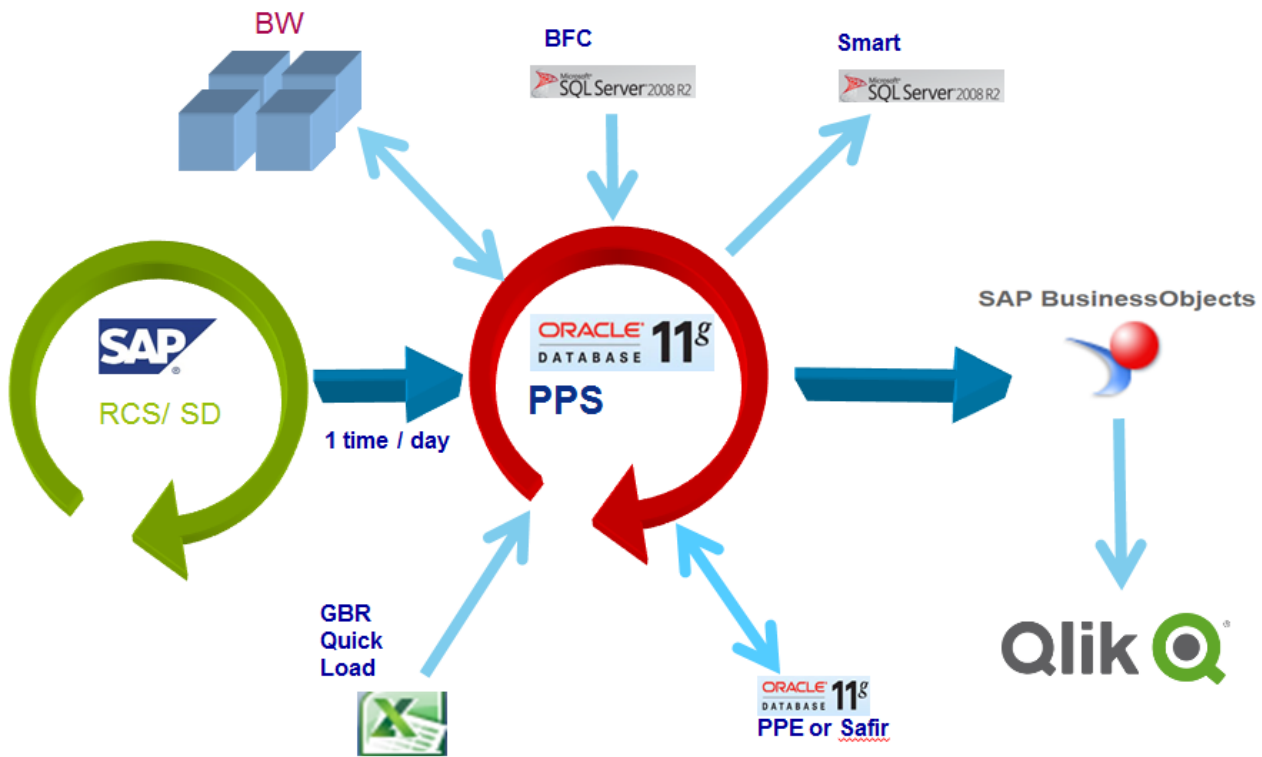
BW

BFC

Microsoft SQL Server 2008 R2

Smart

Microsoft SQL Server 2008 R2

SAP

RCS/ SD

1 time / day

ORACLE DATABASE 11g

PPS

SAP BusinessObjects

Qlik

GBR Quick Load

ORACLE DATABASE 11g

PPE or Safir